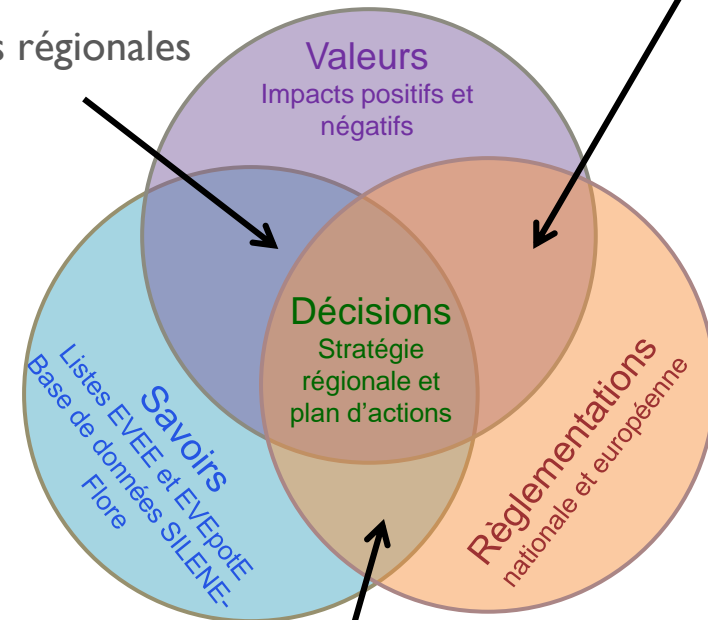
s régionales

Valeurs
Impacts positifs et négatifs

Décisions
Stratégie régionale et plan d'actions

Savoirs
Listes EVEE et EVEpotE
Base de données SILENE-Flore

Règlementations
nationale et européenne